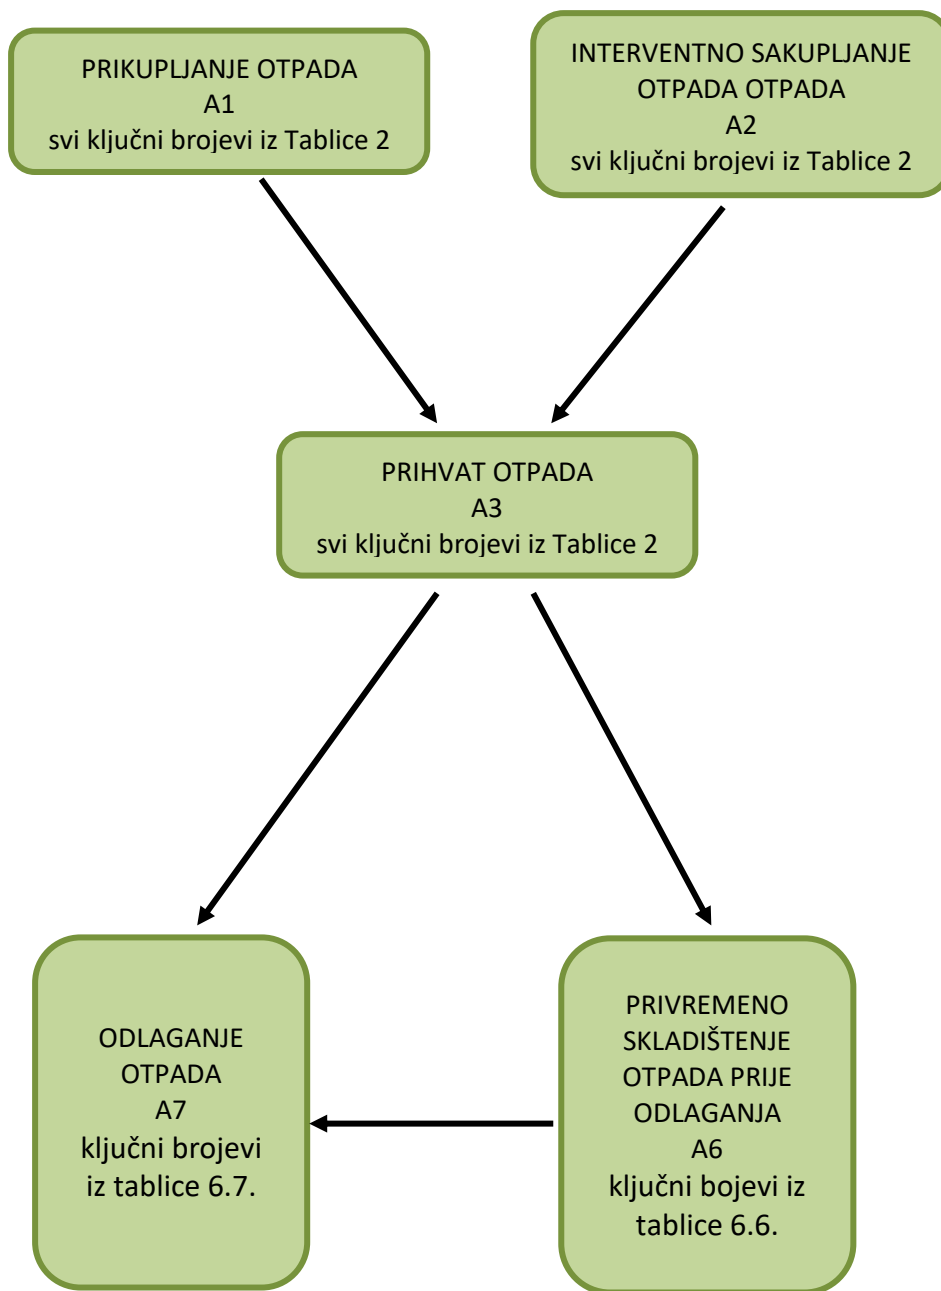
PRIKUPLJANJE OTPADA
A1
svi ključni brojevi iz Tablice 2

INTERVENTNO SAKUPLJANJE OTPADA OTPADA
A2
svi ključni brojevi iz Tablice 2

PRIHVAT OTPADA
A3
svi ključni brojevi iz Tablice 2

ODLAGANJE OTPADA
A7
ključni brojevi iz tablice 6.7.

PRIVREMENO SKLADIŠTENJE OTPADA PRIJE ODLAGANJA
A6
ključni bojevi iz tablice 6.6.